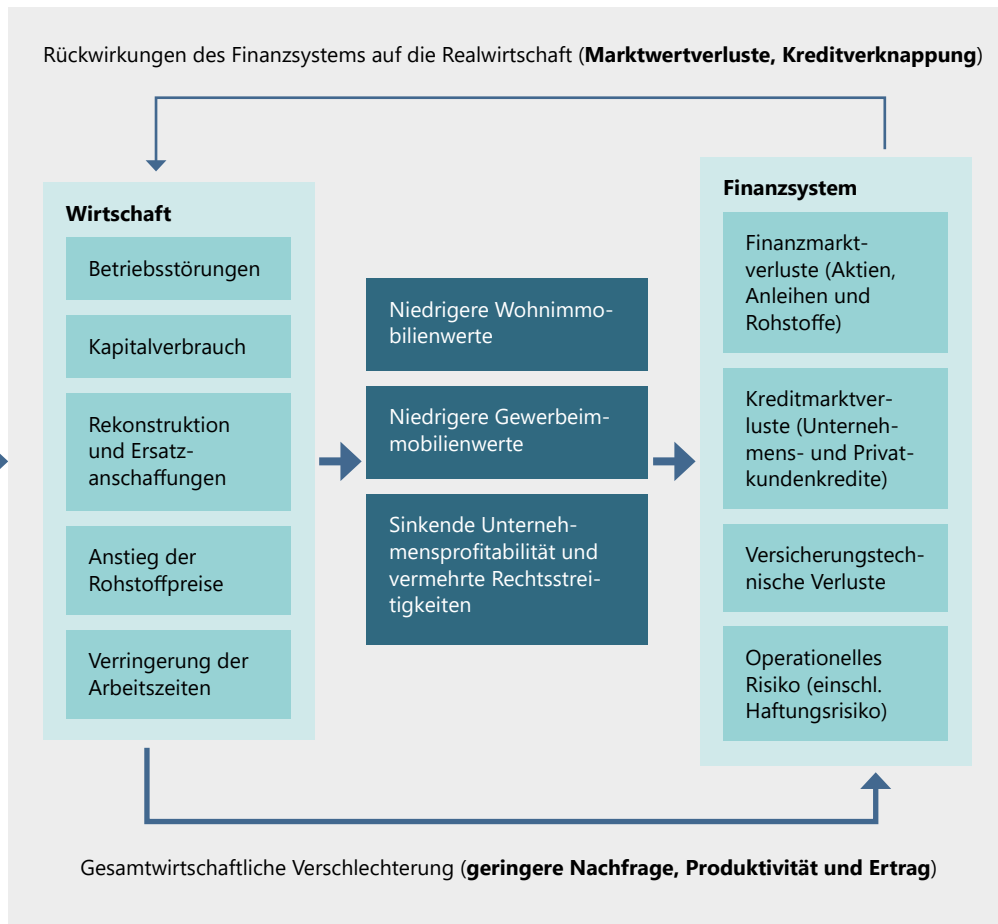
Rückwirkungen des Finanzsystems auf die Realwirtschaft (**Marktwertverluste, Kreditverknappung**)

**Wirtschaft**

Betriebsstörungen

Kapitalverbrauch

Rekonstruktion und Ersatzanschaffungen

Anstieg der Rohstoffpreise

Verringerung der Arbeitszeiten

Niedrigere Wohnimmobilienwerte

Niedrigere Gewerbeimmobilienwerte

Sinkende Unternehmensprofitabilität und vermehrte Rechtsstreitigkeiten

**Finanzsystem**

Finanzmarktverluste (Aktien, Anleihen und Rohstoffe)

Kreditmarktverluste (Unternehmens- und Privatkundenkredite)

Versicherungstechnische Verluste

Operationelles Risiko (einschl. Haftungsrisiko)

Gesamtwirtschaftliche Verschlechterung (**geringere Nachfrage, Produktivität und Ertrag**)